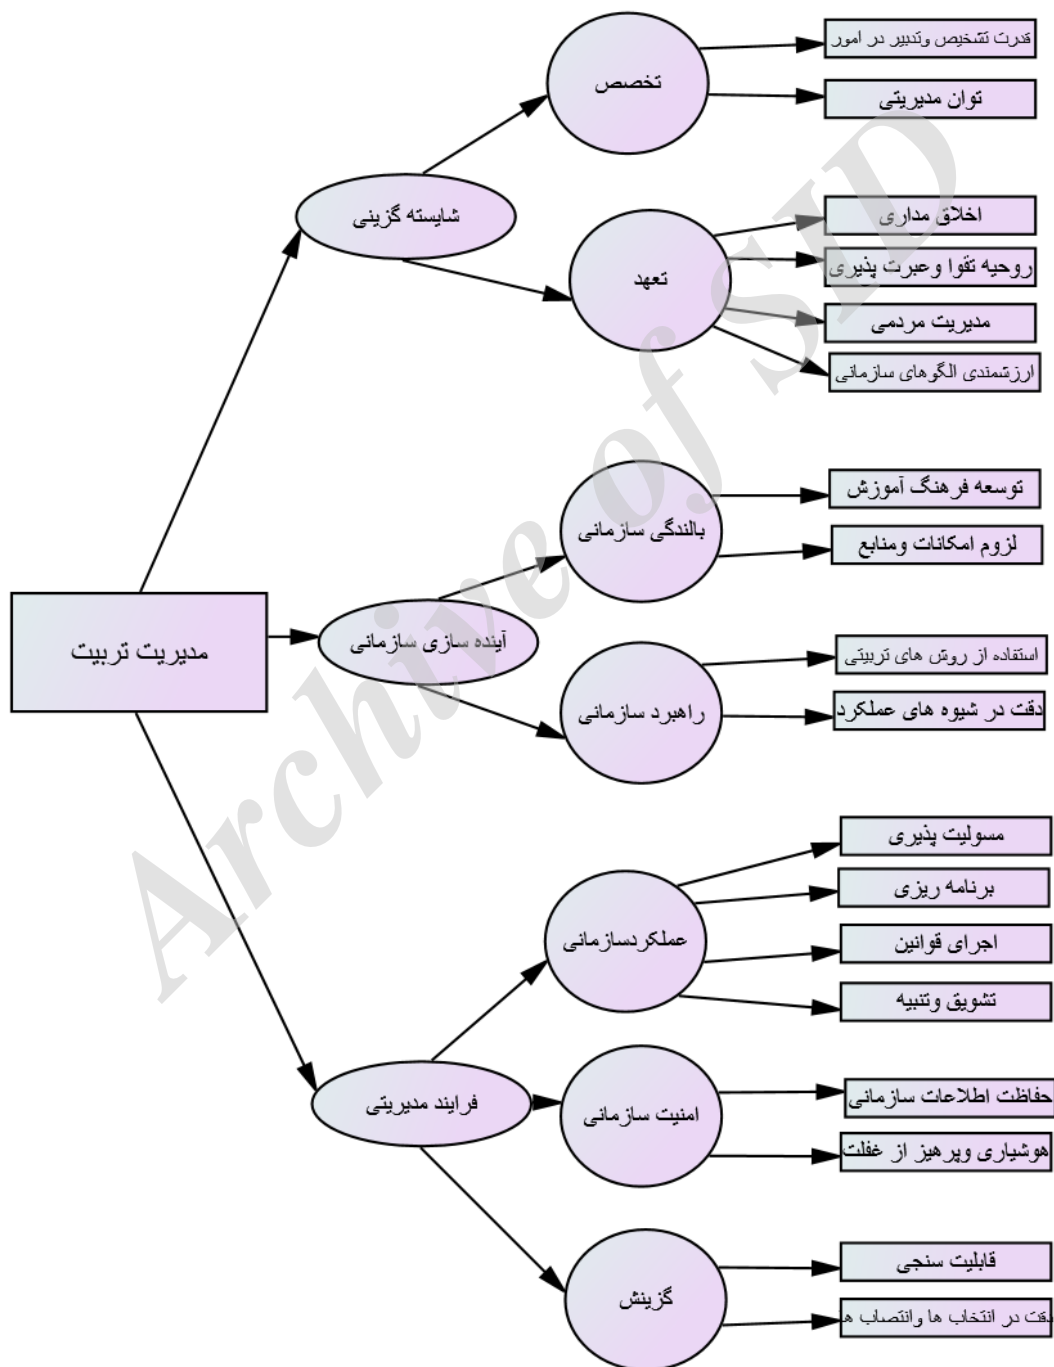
مدیریت تربیت

شایسته گزینی

تخصص

قدرت تشخیص وتدبیر در امور

توان مدیریتی

تعهد

اخلاق مداری

روحیه تقوا وعبرت پذیری

مدیریت مردمی

ارزشمندی الگوهای سازمانی

آینده سازی سازمانی

بالندگی سازمانی

توسعه فرهنگ آموزش

لزوم امکانات ومنابع

راهبرد سازمانی

استفاده از روش های تربیتی

دقت در شیوه های عملکرد

فرایند مدیریتی

عملکردسازمانی

مسولیت پذیری

برنامه ریزی

اجرای قوانین

تشویق وتنبیه

امنیت سازمانی

حفاظت اطلاعات سازمانی

هوشیاری وپرهیز از غفلت

گزینش

قابلیت سنجی

دقت در انتخاب ها وانتصاب ها

Archive of SID